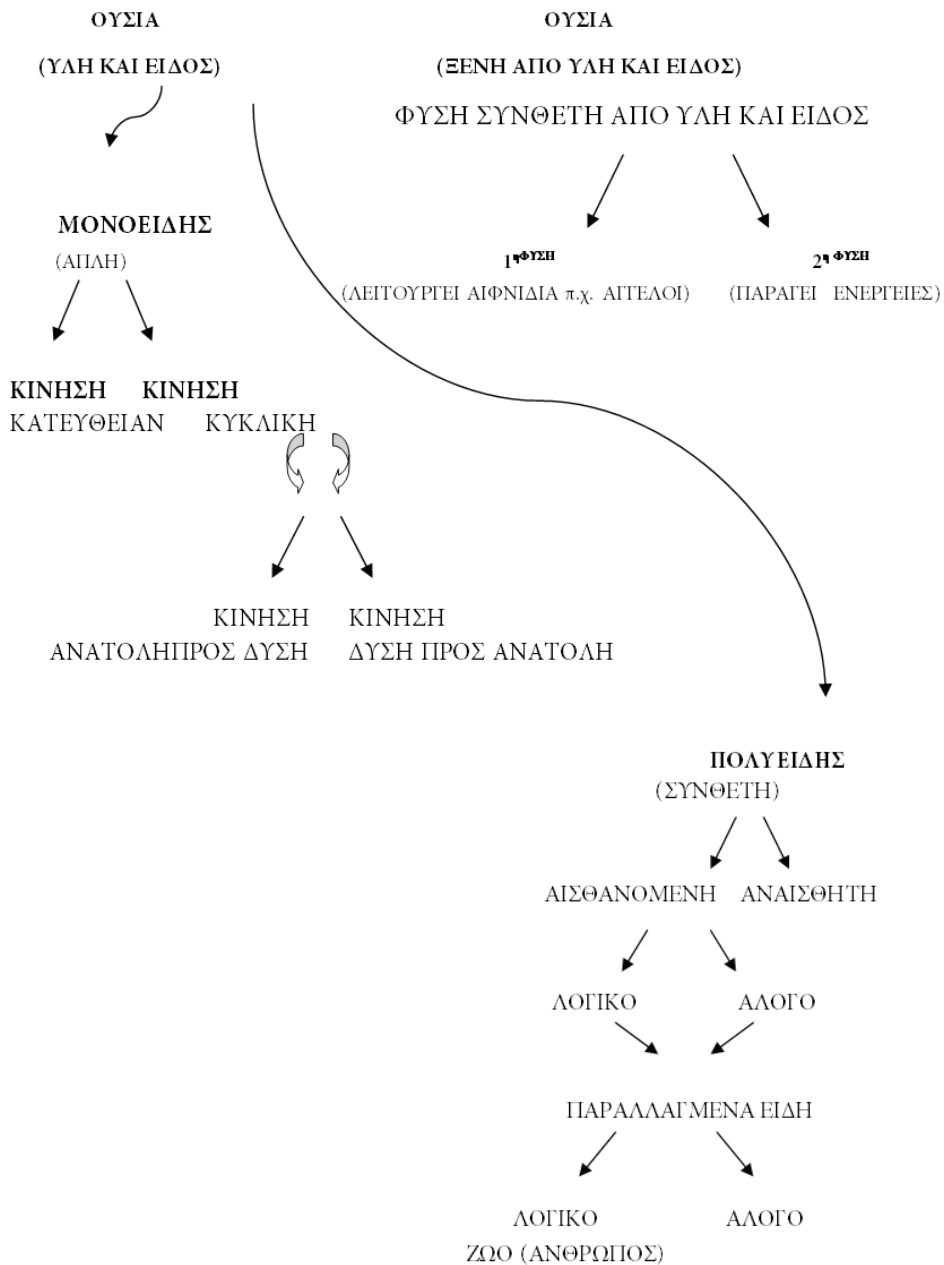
ΟΥΣΙΑ

(ΥΛΗ ΚΑΙ ΕΙΔΟΣ)

ΟΥΣΙΑ

(ΞΕΝΗ ΑΠΟ ΥΛΗ ΚΑΙ ΕΙΔΟΣ)

ΦΥΣΗ ΣΥΝΘΕΤΗ ΑΠΟ ΥΛΗ ΚΑΙ ΕΙΔΟΣ

1$^{η ΦΥΣΗ}$
(ΛΕΙΤΟΥΡΓΕΙ ΑΙΦΝΙΔΙΑ π.χ. ΑΓΓΕΛΟΙ)

2$^{η ΦΥΣΗ}$
(ΠΑΡΑΓΕΙ ΕΝΕΡΓΕΙΕΣ)

ΜΟΝΟΕΙΔΗΣ
(ΑΠΛΗ)

ΚΙΝΗΣΗ
ΚΑΤΕΥΘΕΙΑΝ

ΚΙΝΗΣΗ
ΚΥΚΛΙΚΗ

ΚΙΝΗΣΗ
ΑΝΑΤΟΛΗΠΡΟΣ ΔΥΣΗ

ΚΙΝΗΣΗ
ΔΥΣΗ ΠΡΟΣ ΑΝΑΤΟΛΗ

ΠΟΛΥΕΙΔΗΣ
(ΣΥΝΘΕΤΗ)

ΑΙΣΘΑΝΟΜΕΝΗ ΑΝΑΙΣΘΗΤΗ

ΛΟΓΙΚΟ ΑΛΟΓΟ

ΠΑΡΑΛΛΑΓΜΕΝΑ ΕΙΔΗ

ΛΟΓΙΚΟ
ΖΩΟ (ΑΝΘΡΩΠΟΣ)

ΑΛΟΓΟ